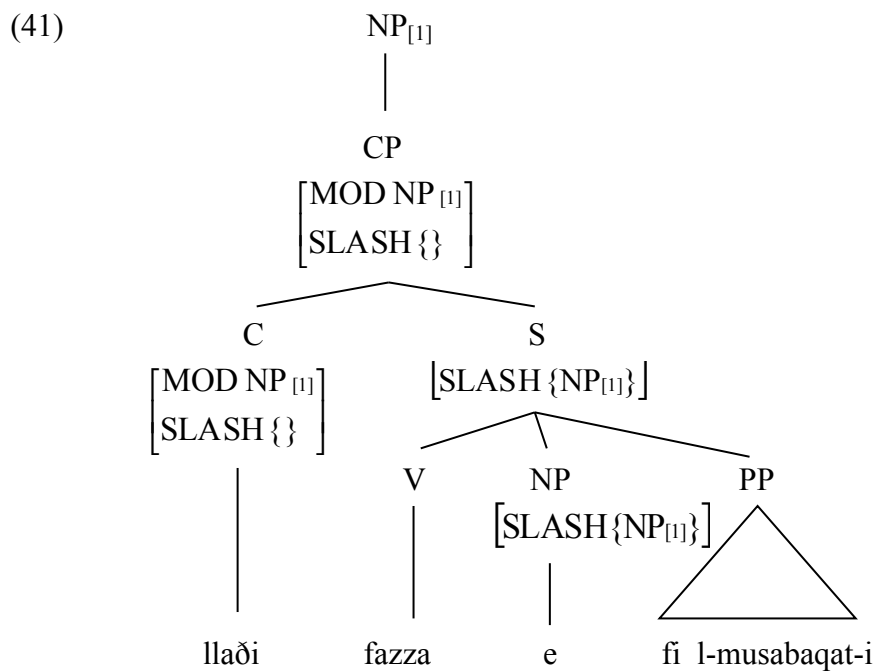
(41)

$NP_{[1]}$

CP

$\begin{bmatrix} \text{MOD NP}_{[1]} \\ \text{SLASH}\{\} \end{bmatrix}$

C

$\begin{bmatrix} \text{MOD NP}_{[1]} \\ \text{SLASH}\{\} \end{bmatrix}$

S

$\begin{bmatrix} \text{SLASH}\{\text{NP}_{[1]}\} \end{bmatrix}$

V

NP

$\begin{bmatrix} \text{SLASH}\{\text{NP}_{[1]}\} \end{bmatrix}$

PP

llaði fazza e fi l-musabaqat-i